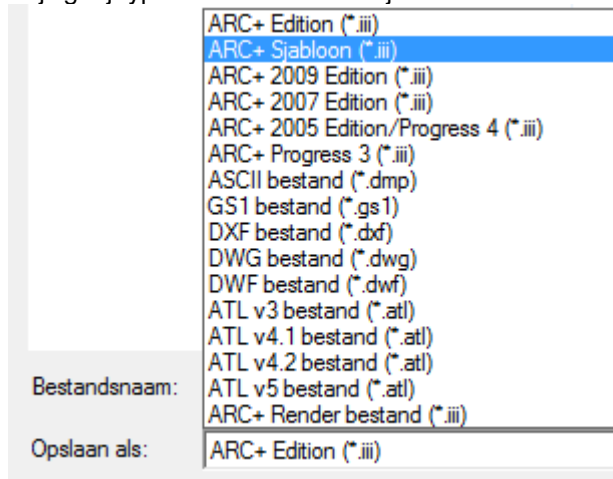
ARC+ Edition (*.iii)
ARC+ Sjabloon (*.iii)
ARC+ 2009 Edition (*.iii)
ARC+ 2007 Edition (*.iii)
ARC+ 2005 Edition/Progress 4 (*.iii)
ARC+ Progress 3 (*.iii)
ASCII bestand (*.dmp)
GS1 bestand (*.gs1)
DXF bestand (*.dxf)
DWG bestand (*.dwg)
DWF bestand (*.dwf)
ATL v3 bestand (*.atl)
ATL v4.1 bestand (*.atl)
ATL v4.2 bestand (*.atl)
ATL v5 bestand (*.atl)
ARC+ Render bestand (*.iii)

Bestandsnaam:

Opslaan als:
ARC+ Edition (*.iii)